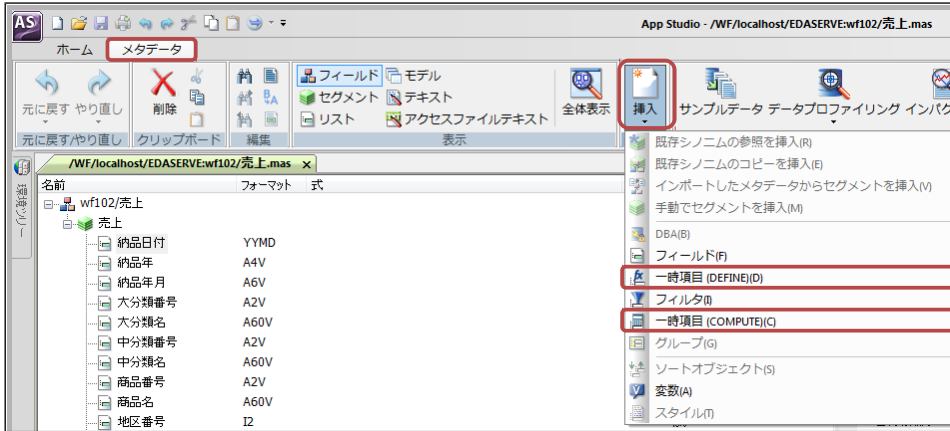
AS

App Studio - /WF/localhost/EDASERVE:wf102/売上.mas

ホーム　メタデータ

元に戻す　やり直し
元に戻す/やり直し

削除
クリップボード

編集

フィールド　モデル
セグメント　テキスト
リスト　アクセスファイルテキスト
表示

全体表示

挿入

サンプルデータ　データプロファイリング　インパク

環境ツリー

/WF/localhost/EDASERVE:wf102/売上.mas ×

| 名前 | フォーマット | 式 |
|---|---|---|
| wf102/売上 | | |
| 売上 | | |
| 納品日付 | YYMD | |
| 納品年 | A4V | |
| 納品年月 | A6V | |
| 大分類番号 | A2V | |
| 大分類名 | A60V | |
| 中分類番号 | A2V | |
| 中分類名 | A60V | |
| 商品番号 | A2V | |
| 商品名 | A60V | |
| 地区番号 | I2 | |

既存シノニムの参照を挿入(R)
既存シノニムのコピーを挿入(E)
インポートしたメタデータからセグメントを挿入(V)
手動でセグメントを挿入(M)
DBA(B)
フィールド(F)
一時項目 (DEFINE)(D)
フィルタ(I)
一時項目 (COMPUTE)(C)
グループ(G)
ソートオブジェクト(S)
変数(A)
スタイル(T)